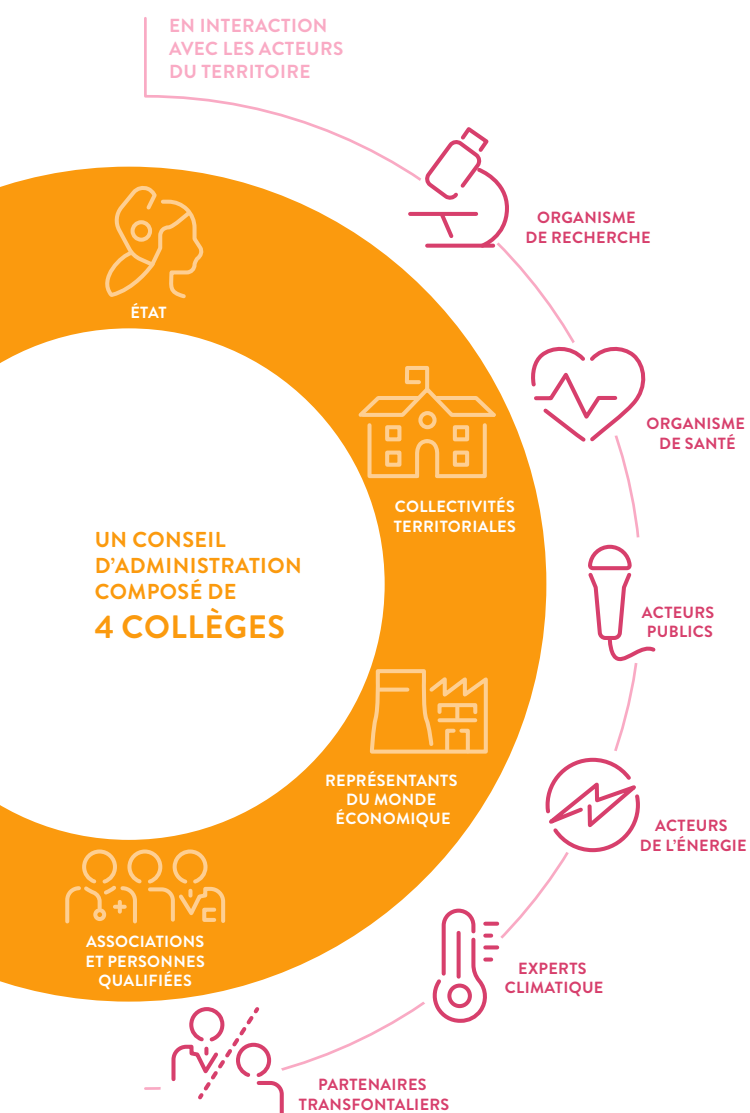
EN INTERACTION AVEC LES ACTEURS DU TERRITOIRE

ÉTAT

COLLECTIVITÉS TERRITORIALES

UN CONSEIL D'ADMINISTRATION COMPOSÉ DE
4 COLLÈGES

REPRÉSENTANTS DU MONDE ÉCONOMIQUE

ASSOCIATIONS ET PERSONNES QUALIFIÉES

ORGANISME DE RECHERCHE

ORGANISME DE SANTÉ

ACTEURS PUBLICS

ACTEURS DE L'ÉNERGIE

EXPERTS CLIMATIQUE

PARTENAIRES TRANSFONTALIERS